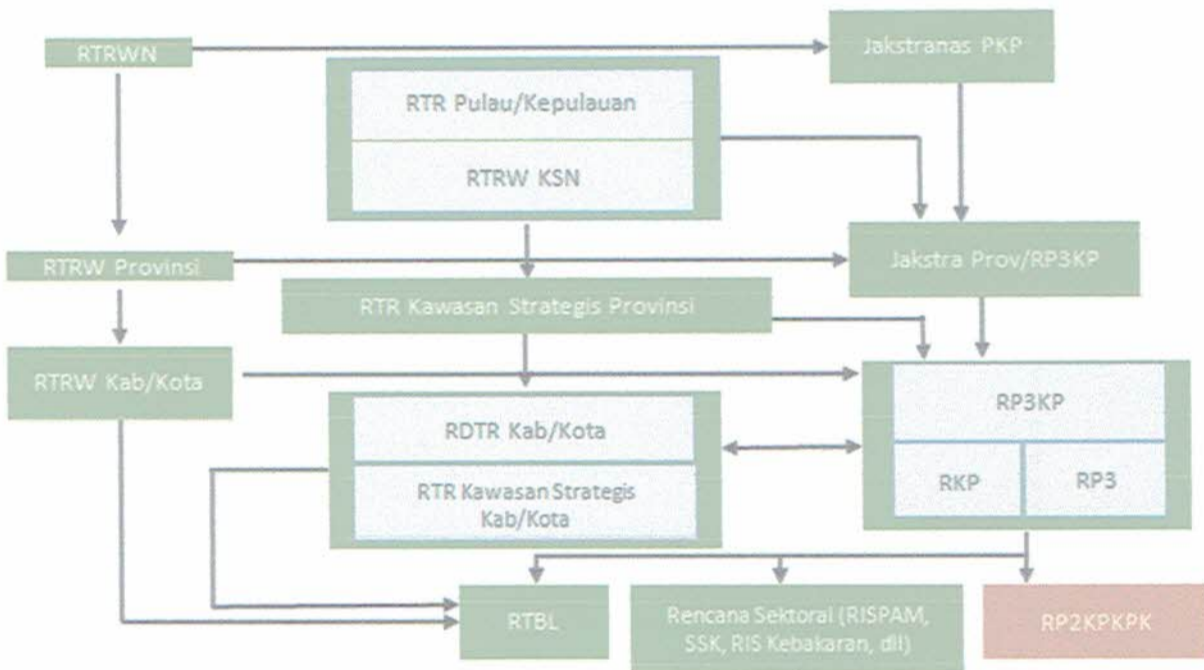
RTRWN

Jakstranas PKP

RTR Pulau/Kepulauan

RTRW KSN

RTRW Provinsi

Jakstra Prov/RP3KP

RTR Kawasan Strategis Provinsi

RTRW Kab/Kota

RP3KP

RDTR Kab/Kota

RTR Kawasan Strategis Kab/Kota

RKP

RP3

RTBL

Rencana Sektoral (RISPAM, SSK, RIS Kebakaran, dll)

RP2KPKPK